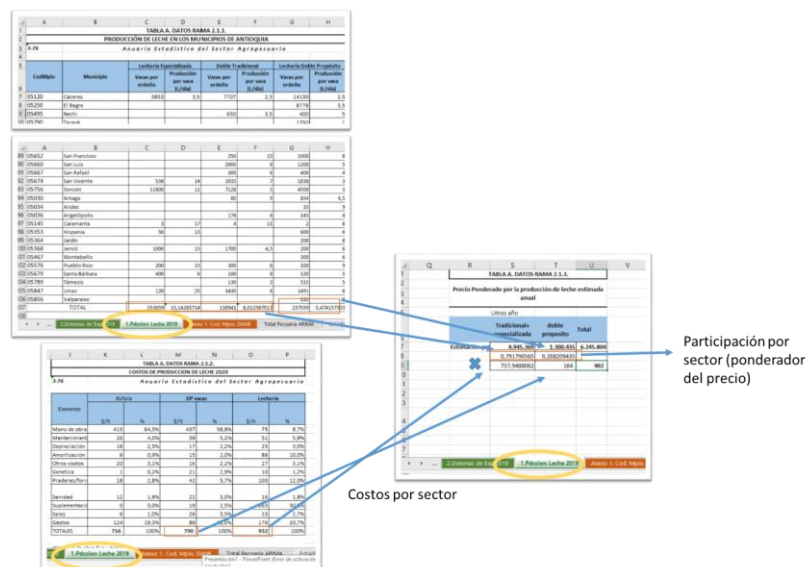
| | A | B | C | D | E | F | G | H |
|---|---|---|---|---|---|---|---|---|
| 1 | | TABLA A. DATOS RAMA 2.1.1. | | | | | | |
| 2 | | PRODUCCIÓN DE LECHE EN LOS MUNICIPIOS DE ANTIOQUIA | | | | | | |
| 3 | 5-76 | Anuario Estadístico del Sector Agropecuario | | | | | | |
| 5 | | | Lechería Especializada | | Doble Tradicional | | Lechería Doble Propósito | |
| 6 | Código | Municipio | Vacas por ordeño | Producción por vaca (L/día) | Vacas por ordeño | Producción por vaca (L/día) | Vacas por ordeño | Producción por vaca (L/día) |
| 7 | 05120 | Cáceres | 5853 | 3,5 | 7727 | 2,5 | 14130 | 2,5 |
| 8 | 05250 | El Bagre | | | | | 8776 | 3,5 |
| 9 | 05495 | Nechí | | | 650 | 3,5 | 400 | 5 |

| | A | B | C | D | E | F | G | H |
|---|---|---|---|---|---|---|---|---|
| 89 | 05652 | San Francisco | | | 250 | 10 | 1000 | 8 |
| 90 | 05660 | San Luis | | | 2000 | 6 | 1200 | 3 |
| 91 | 05667 | San Rafael | | | 300 | 6 | 400 | 4 |
| 92 | 05674 | San Vicente | 538 | 14 | 1015 | 7 | 1038 | 3 |
| 93 | 05756 | Sonsón | 11800 | 11 | 7528 | 5 | 4000 | 3 |
| 94 | 05030 | Amagá | | | 80 | 9 | 834 | 4,5 |
| 95 | 05034 | Andes | | | | | 35 | 9 |
| 96 | 05036 | Angelópolis | | | 178 | 4 | 143 | 4 |
| 97 | 05145 | Caramanta | 3 | 17 | 4 | 11 | 2 | 4 |
| 98 | 05353 | Hispania | 50 | 13 | | | 500 | 6 |
| 99 | 05364 | Jardín | | | | | 200 | 8 |
| 00 | 05368 | Jericó | 1000 | 13 | 1700 | 4,5 | 200 | 6 |
| 01 | 05467 | Montebello | | | | | 200 | 4 |
| 02 | 05576 | Pueblo Rico | 200 | 15 | 300 | 6 | 100 | 5 |
| 03 | 05679 | Santa Bárbara | 400 | 8 | 100 | 6 | 120 | 5 |
| 04 | 05789 | Támesis | | | 130 | 3 | 315 | 5 |
| 05 | 05847 | Urrao | 120 | 15 | 3430 | 6 | 1491 | 4 |
| 06 | 05856 | Valparaíso | | | | | 320 | 4 |
| 07 | | TOTAL | 253050 | 15,1428571 | 138941 | 8,01298701 | 237039 | 5,47619 |

2.Sistemas de Exp... | 1.Pdccion Leche 2018 | Anexo 1. Cod. Mpio. DANE | Total Pecuario ARMA

| | R | S | T | U |
|---|---|---|---|---|
| 1 | TABLA A. DATOS RAMA 2.1.1. | | | |
| | Precio Ponderado por la producción de leche estimada anual | | | |
| | Litros año | | | |
| | | Tradicional+especializada | doble propósito | Total |
| | Estimación | 4.945.369 | 1.300.435 | 6.245.804 |
| | | 0,791790565 | 0,208209435 | |
| | | 737,9488062 | 164 | 902 |

2.Sistemas de Exp... | 1.Pdccion Leche 2018 | Anexo 1. Cod. Mpio.

Participación por sector (ponderador del precio)

| | J | K | L | M | N | O | P |
|---|---|---|---|---|---|---|---|
| 1 | TABLA A. DATOS RAMA 2.1.1. | | | | | | |
| 2 | COSTOS DE PRODUCCION DE LECHE 2020 | | | | | | |
| 3 | 5-76 | Anuario Estadístico del Sector Agropecuario | | | | | |
| | Elemento | Búfala | | DP vacas | | Lechería | |
| | | $/H | % | $/H | % | $/H | % |
| | Mano de obra | 415 | 64,5% | 437 | 58,8% | 75 | 8,7% |
| | Mantenimiento | 26 | 4,0% | 38 | 5,2% | 51 | 5,9% |
| | Depreciación | 16 | 2,5% | 17 | 2,2% | 26 | 3,0% |
| | Amortización | 0 | 0,0% | 15 | 2,0% | 86 | 10,0% |
| | Otros costos | 20 | 3,1% | 16 | 2,2% | 27 | 3,1% |
| | Genética | 1 | 0,2% | 21 | 2,9% | 10 | 1,2% |
| | Praderas/forr | 18 | 2,8% | 42 | 5,7% | 103 | 12,0% |
| | Sanidad | 12 | 1,8% | 22 | 3,0% | 16 | 1,8% |
| | Suplementos | 0 | 0,0% | 19 | 2,5% | 261 | 30,3% |
| | Sales | 6 | 1,0% | 26 | 3,5% | 23 | 2,7% |
| | Gastos | 124 | 19,3% | 89 | 12,0% | 178 | 20,7% |
| | TOTALES | 756 | 100% | 790 | 100% | 852 | 100% |

2.Sistemas de Exp... | 1.Pdccion Leche 2018 | Anexo 1. Cod. Mpio. DANE | Total Pecuario ARMA

Costos por sector